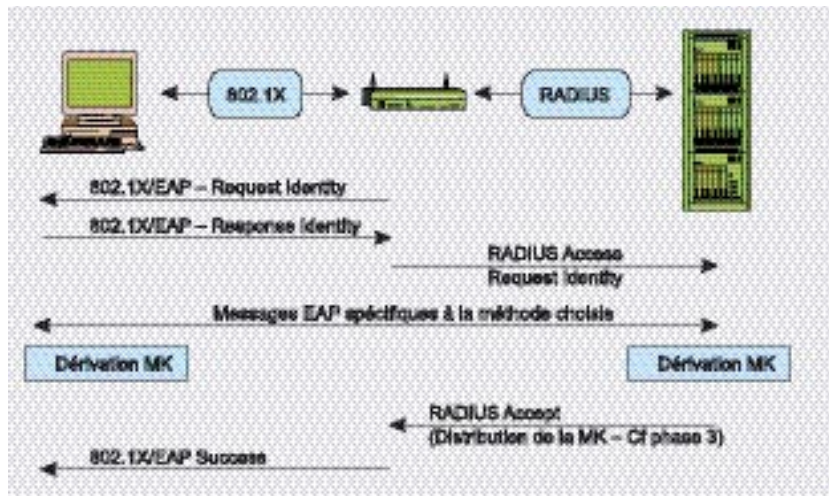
802.1X

RADIUS

802.1X/EAP – Request Identity

802.1X/EAP – Response Identity

RADIUS Access Request Identity

Messages EAP spécifiques à la méthode choisie

Dérivation MK

Dérivation MK

RADIUS Accept (Distribution de la MK – Cf phase 3)

802.1X/EAP Success